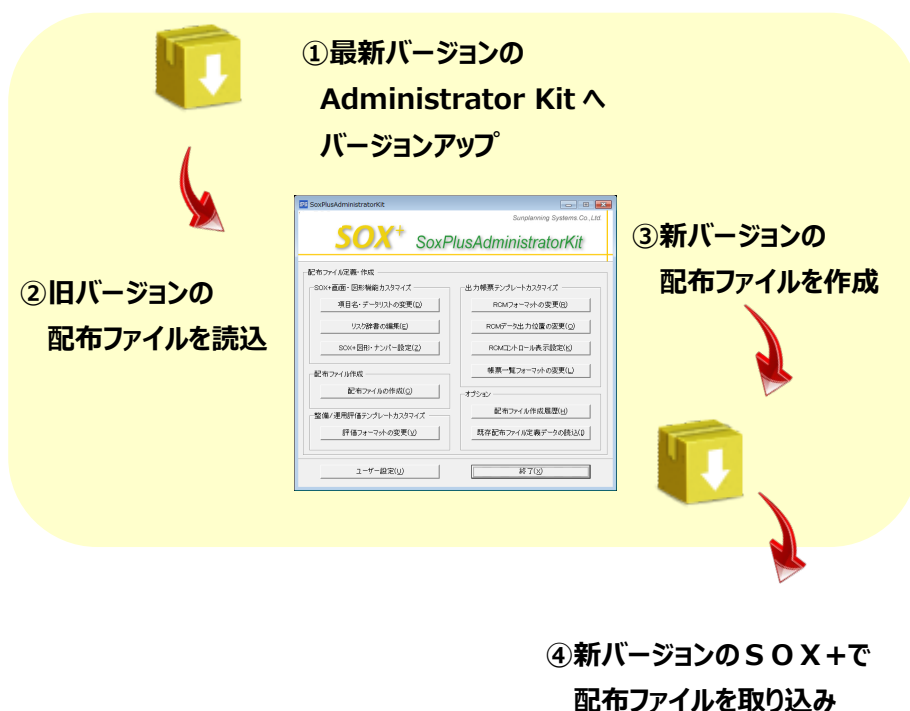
①最新バージョンの
Administrator Kit へ
バージョンアップ

②旧バージョンの
配布ファイルを読込

SoxPlusAdministratorKit

Sunplanning Systems.Co.,Ltd.

SOX+ SoxPlusAdministratorKit

配布ファイル定義・作成

SOX+画面・図形機能カスタマイズ

項目名・データリストの変更(D)

リスク辞書の編集(E)

SOX+図形・ナンバー設定(Z)

配布ファイル作成

配布ファイルの作成(G)

整備/運用評価テンプレートカスタマイズ

評価フォーマットの変更(V)

出力帳票テンプレートカスタマイズ

RCMフォーマットの変更(R)

RCMデータ出力位置の変更(O)

RCMコントロール表示設定(K)

帳票一覧フォーマットの変更(L)

オプション

配布ファイル作成履歴(H)

既存配布ファイル定義データの読込(I)

ユーザー設定(U)

終了(X)

③新バージョンの
配布ファイルを作成

④新バージョンのＳＯＸ＋で
配布ファイルを取り込み